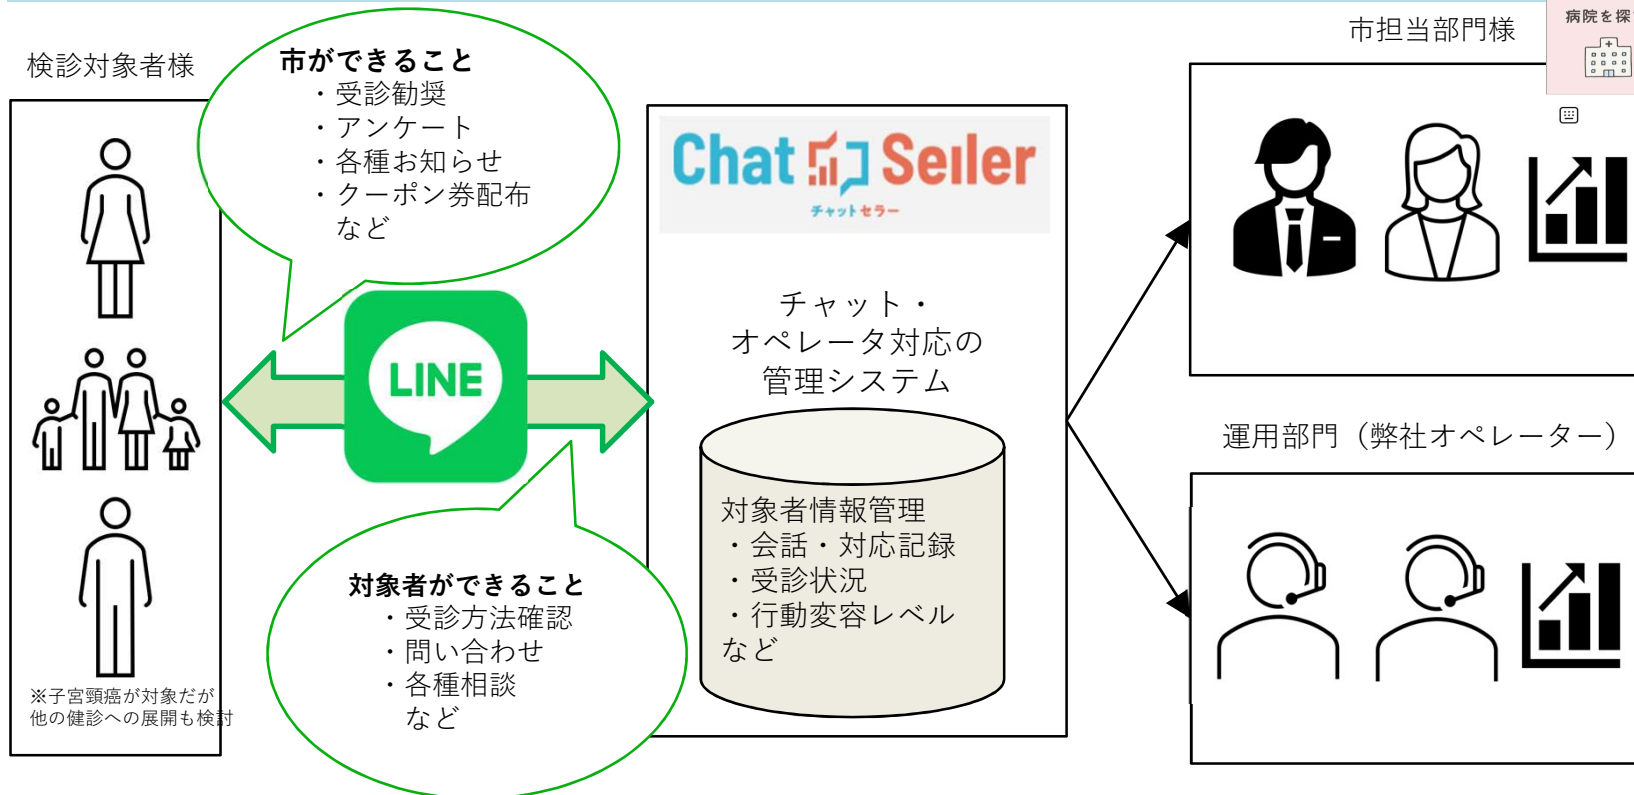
検診対象者様

市ができること
・受診勧奨
・アンケート
・各種お知らせ
・クーポン券配布
など

LINE

対象者ができること
・受診方法確認
・問い合わせ
・各種相談
など

※子宮頸癌が対象だが
他の健診への展開も検討

Chat Seller
チャットセラー

チャット・
オペレータ対応の
管理システム

対象者情報管理
・会話・対応記録
・受診状況
・行動変容レベル
など

市担当部門様

病院を探

運用部門（弊社オペレーター）